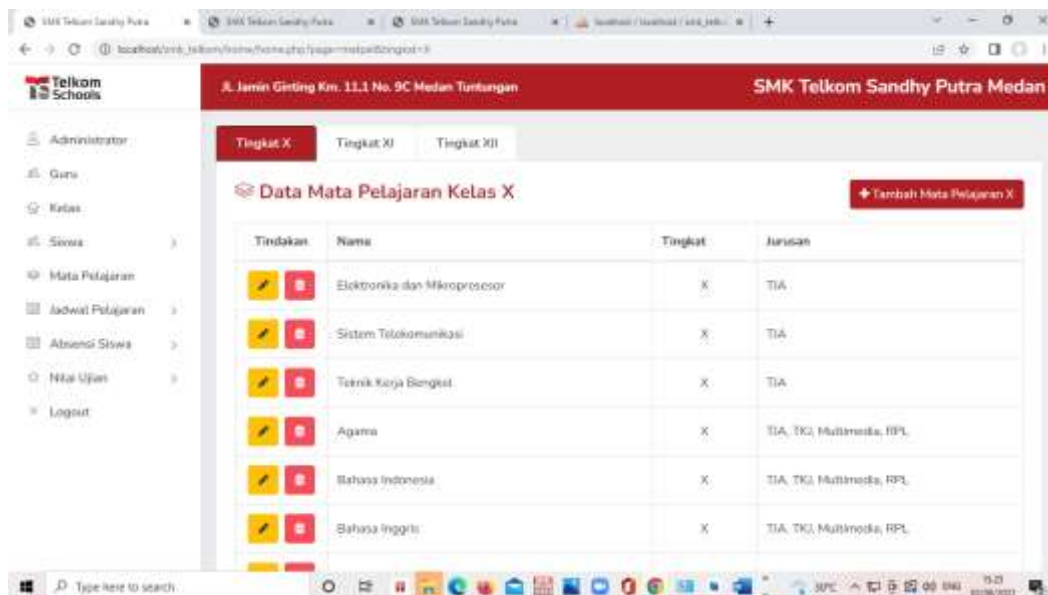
SMK Telkom Sandhy Putra | SMK Telkom Sandhy Putra | SMK Telkom Sandhy Putra | localhost / localhost / smk_telk... | +

localhost/smk_telkom/home/home.php?page=matpel&tingkat=X

Telkom Schools

Jl. Jamin Ginting Km. 11,1 No. 9C Medan Tuntungan

SMK Telkom Sandhy Putra Medan

Administrator
Guru
Kelas
Siswa
Mata Pelajaran
Jadwal Pelajaran
Absensi Siswa
Nilai Ujian
Logout

Tingkat X | Tingkat XI | Tingkat XII

Data Mata Pelajaran Kelas X

+ Tambah Mata Pelajaran X

| Tindakan | Nama | Tingkat | Jurusan |
|---|---|---|---|
| | Elektronika dan Mikroprosesor | X | TIA |
| | Sistem Telekomunikasi | X | TIA |
| | Teknik Kerja Bengkel | X | TIA |
| | Agama | X | TIA, TKJ, Multimedia, RPL |
| | Bahasa Indonesia | X | TIA, TKJ, Multimedia, RPL |
| | Bahasa Inggris | X | TIA, TKJ, Multimedia, RPL |

Type here to search

30°C ENG 15:23 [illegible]